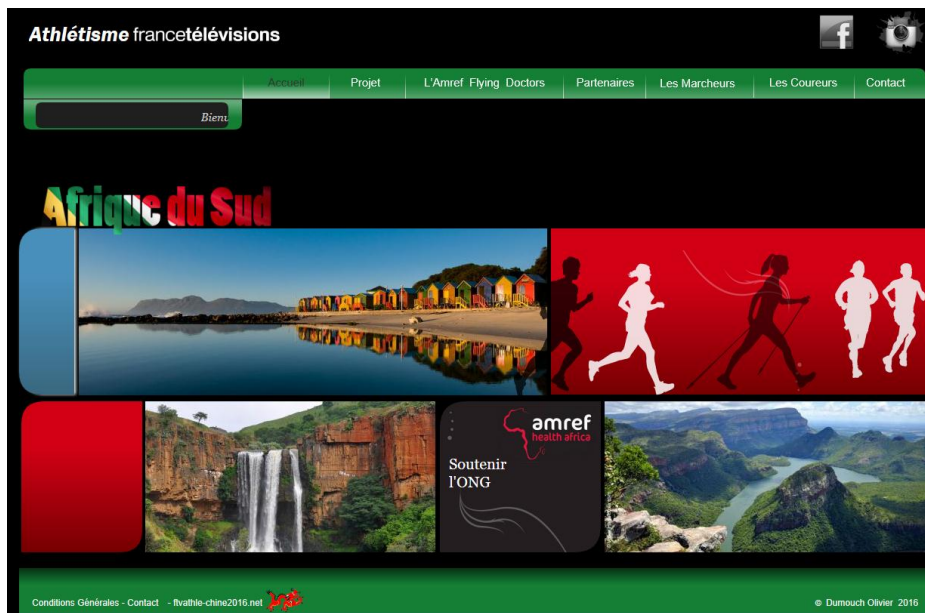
Athlétisme francetélévisions

Accueil
Projet
L'Amref Flying Doctors
Partenaires
Les Marcheurs
Les Coureurs
Contact

Bienv

Afrique du Sud

amref
health africa
Soutenir
l'ONG

Conditions Générales - Contact - ftvathle-chine2016.net

© Dumouch Olivier 2016